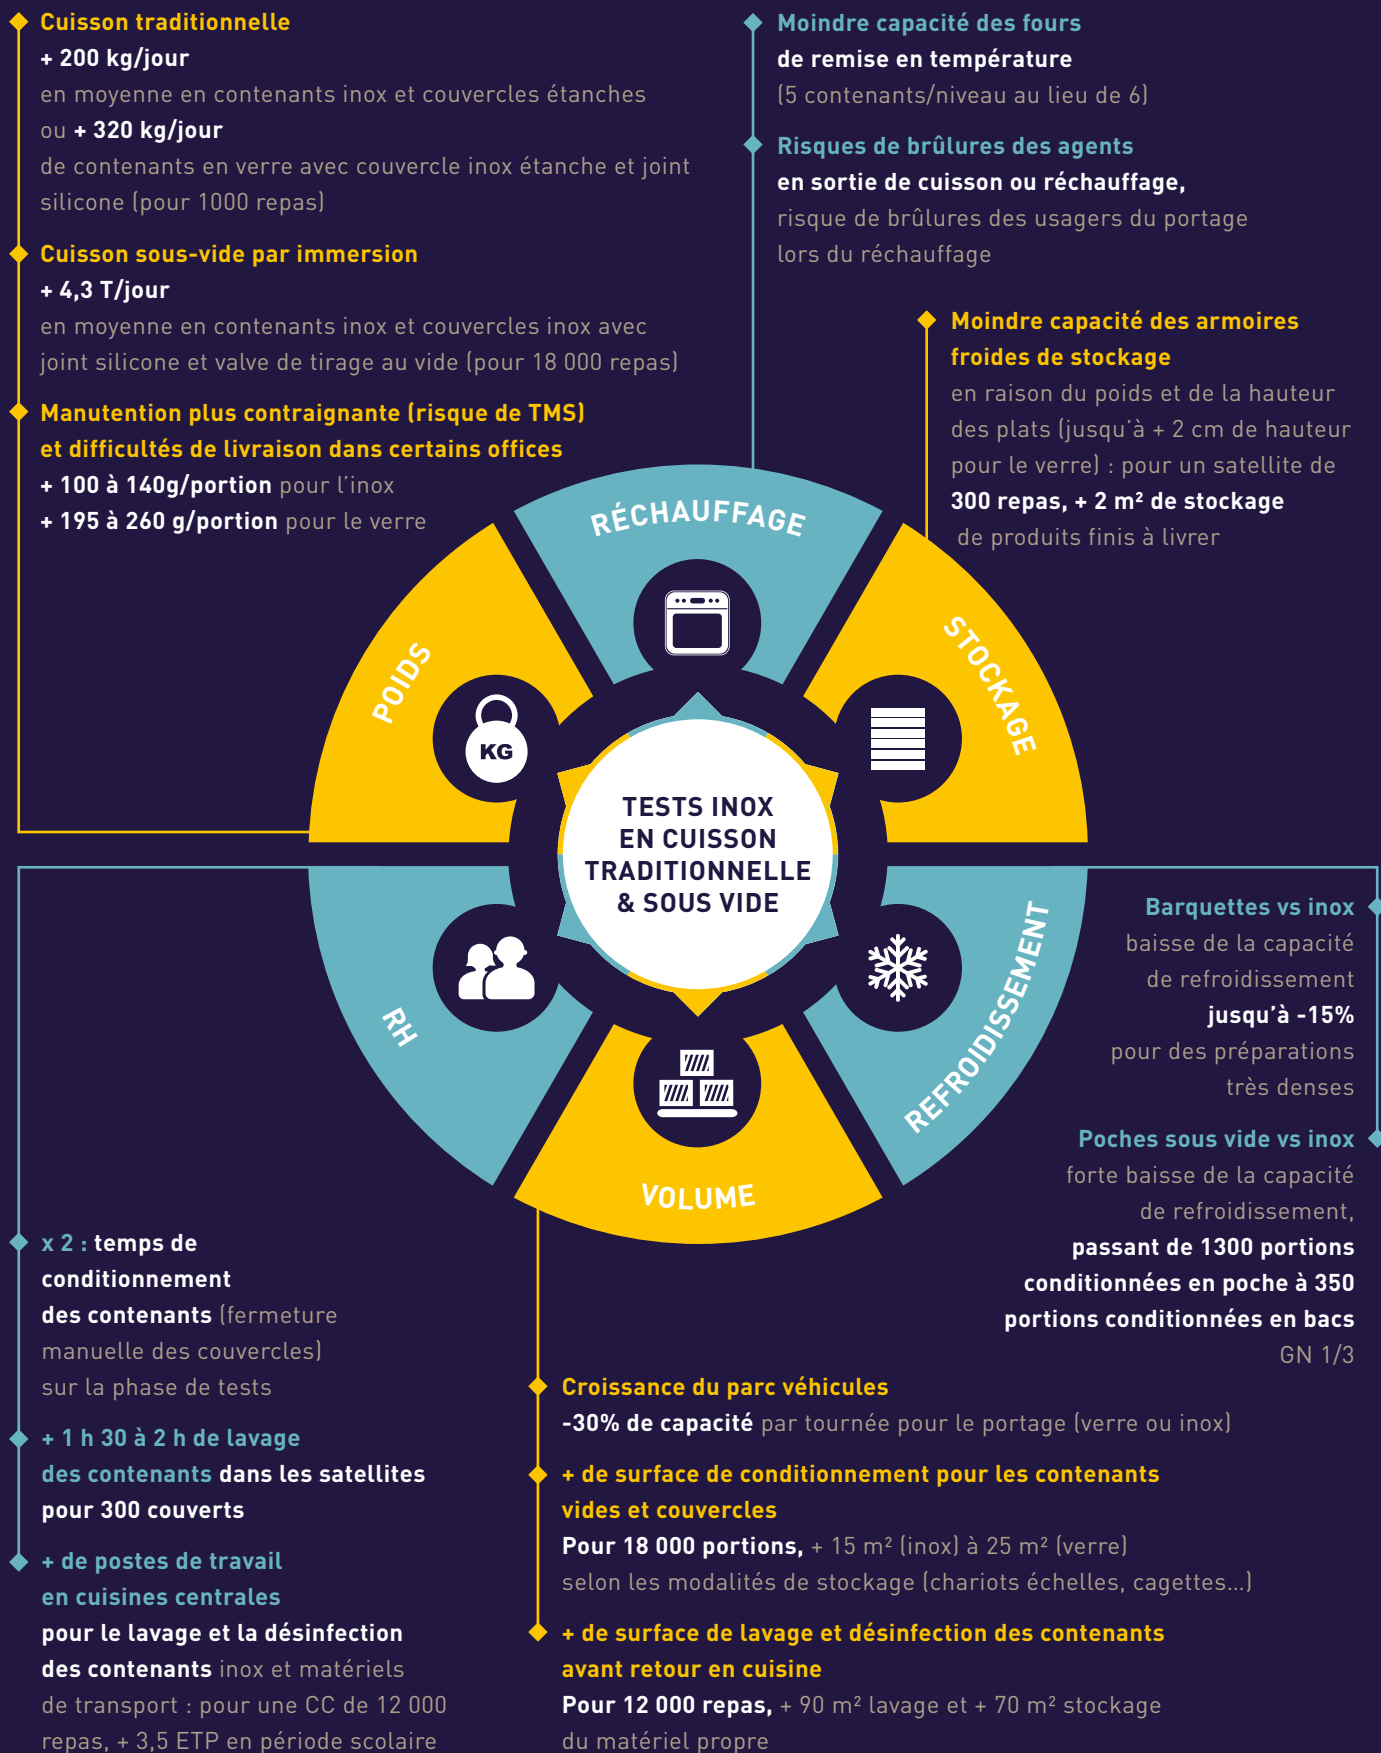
Cuisson traditionnelle
+ 200 kg/jour
en moyenne en contenants inox et couvercles étanches
ou + 320 kg/jour
de contenants en verre avec couvercle inox étanche et joint silicone (pour 1000 repas)

Cuisson sous-vide par immersion
+ 4,3 T/jour
en moyenne en contenants inox et couvercles inox avec joint silicone et valve de tirage au vide (pour 18 000 repas)

Manutention plus contraignante (risque de TMS) et difficultés de livraison dans certains offices
+ 100 à 140g/portion pour l'inox
+ 195 à 260 g/portion pour le verre

Moindre capacité des fours de remise en température
(5 contenants/niveau au lieu de 6)

Risques de brûlures des agents en sortie de cuisson ou réchauffage,
risque de brûlures des usagers du portage lors du réchauffage

Moindre capacité des armoires froides de stockage
en raison du poids et de la hauteur des plats (jusqu'à + 2 cm de hauteur pour le verre) : pour un satellite de 300 repas, + 2 m² de stockage de produits finis à livrer

RÉCHAUFFAGE
POIDS
KG
STOCKAGE
TESTS INOX EN CUISSON TRADITIONNELLE & SOUS VIDE
RH
REFROIDISSEMENT
VOLUME

Barquettes vs inox
baisse de la capacité de refroidissement
jusqu'à -15%
pour des préparations très denses

Poches sous vide vs inox
forte baisse de la capacité de refroidissement,
passant de 1300 portions conditionnées en poche à 350 portions conditionnées en bacs GN 1/3

x 2 : temps de conditionnement des contenants (fermeture manuelle des couvercles) sur la phase de tests

+ 1 h 30 à 2 h de lavage des contenants dans les satellites pour 300 couverts

+ de postes de travail en cuisines centrales pour le lavage et la désinfection des contenants inox et matériels de transport : pour une CC de 12 000 repas, + 3,5 ETP en période scolaire

Croissance du parc véhicules
-30% de capacité par tournée pour le portage (verre ou inox)

+ de surface de conditionnement pour les contenants vides et couvercles
Pour 18 000 portions, + 15 m² (inox) à 25 m² (verre)
selon les modalités de stockage (chariots échelles, cagettes...)

+ de surface de lavage et désinfection des contenants avant retour en cuisine
Pour 12 000 repas, + 90 m² lavage et + 70 m² stockage du matériel propre